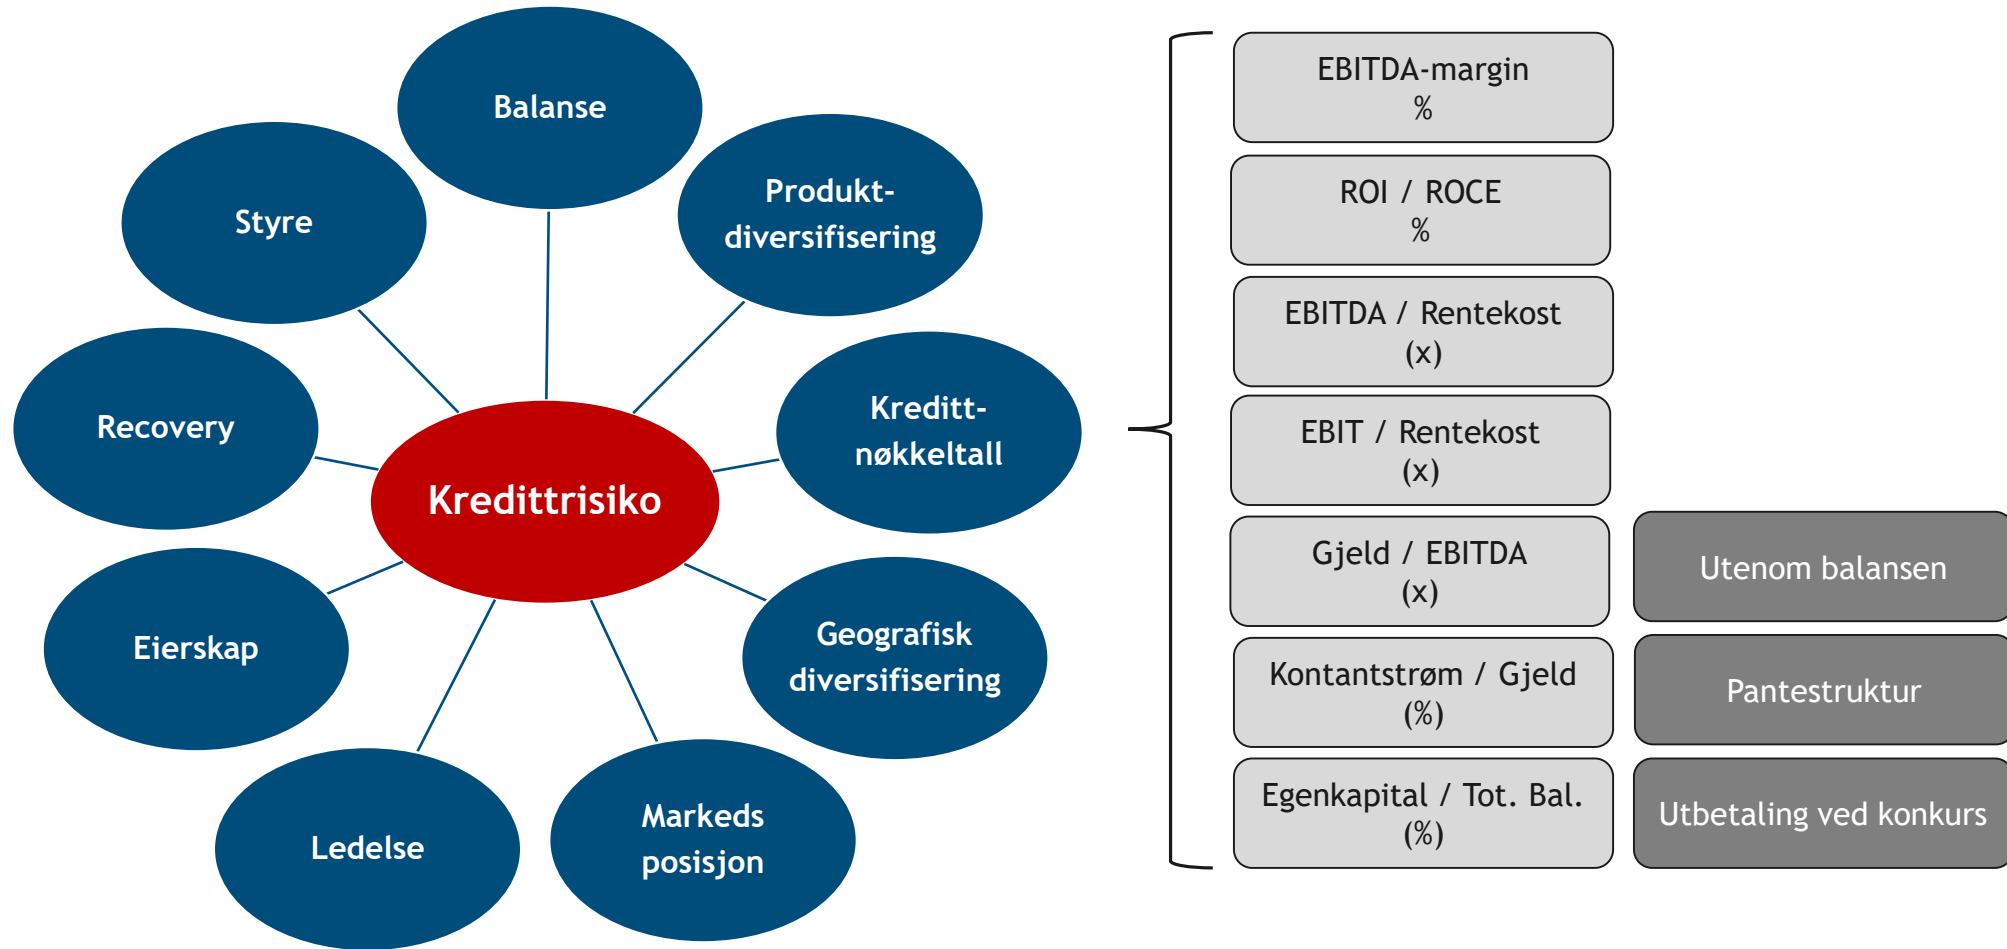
Balanse

Styre

Produkt-diversifisering

Recovery

Kreditt-nøkkeltall

Kredittrisiko

Eierskap

Geografisk diversifisering

Ledelse

Markeds posisjon

EBITDA-margin
%

ROI / ROCE
%

EBITDA / Rentekost
(x)

EBIT / Rentekost
(x)

Gjeld / EBITDA
(x)

Utenom balansen

Kontantstrøm / Gjeld
(%)

Pantestruktur

Egenkapital / Tot. Bal.
(%)

Utbetaling ved konkurs